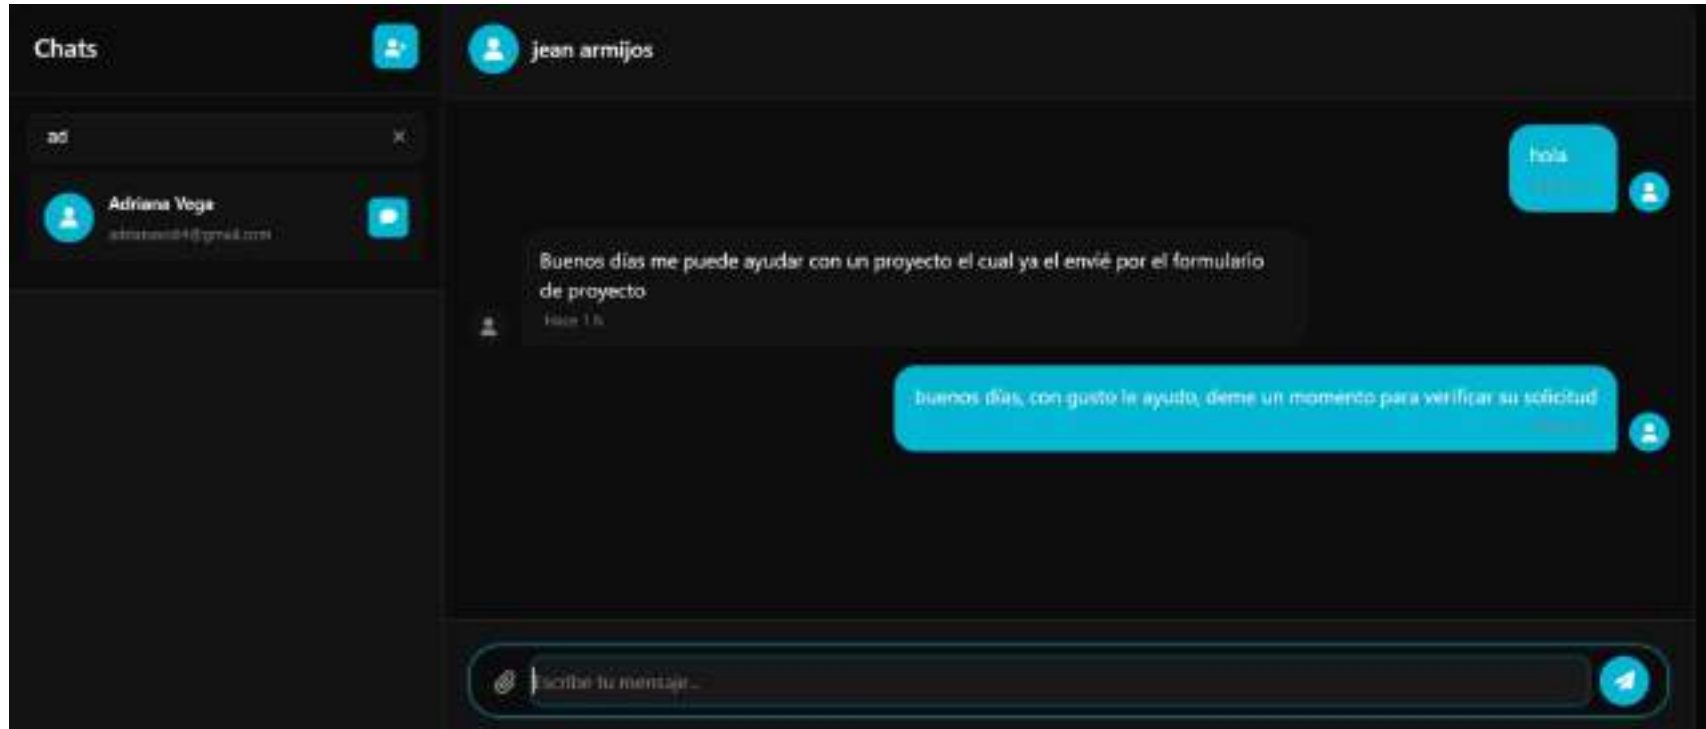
Chats

ad

×

Adriana Vega

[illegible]@gmail.com

jean armijos

hola

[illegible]

Buenos días me puede ayudar con un proyecto el cual ya el envié por el formulario de proyecto

Hace 1 h

buenos días, con gusto le ayudo, deme un momento para verificar su solicitud

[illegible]

Escribe tu mensaje...